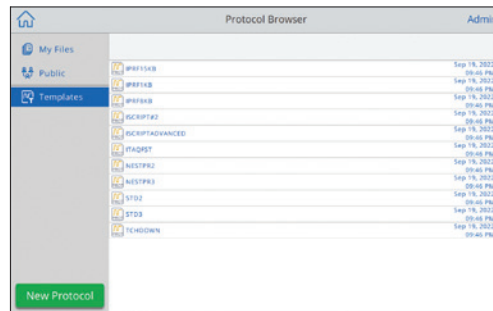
Protocol Browser

Admi

My Files

Public

Templates

New Protocol

| | |
|---|---|
| IPRFISKB | Sep 19, 202 09:46 PM |
| IPRFIKB | Sep 19, 202 09:46 PM |
| IPRFBKB | Sep 19, 202 09:46 PM |
| ISCRIPT#2 | Sep 19, 202 09:46 PM |
| ISCRIPTADVANCED | Sep 19, 202 09:46 PM |
| ITAQFST | Sep 19, 202 09:46 PM |
| NESTPR2 | Sep 19, 202 09:46 PM |
| NESTPR3 | Sep 19, 202 09:46 PM |
| STD2 | Sep 19, 202 09:46 PM |
| STD3 | Sep 19, 202 09:46 PM |
| TCHDOWN | Sep 19, 202 09:46 PM |